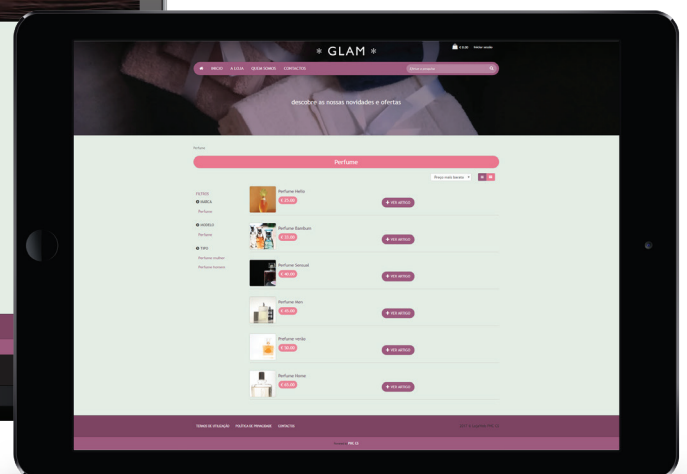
GLAM

€ 0,00 Iniciar sessão

INICIO A LOJA QUEM SOMOS CONTACTOS

descobre as nossas novidades e ofertas

Perfume

Perfume

Preço mais baixo

FILTROS

MARCA

Perfume

MODELO

Perfume

TIPO

Perfume mulher

Perfume homem

Perfume Hello

€ 25,00

+ VER ARTIGO

Perfume Bamboo

€ 32,00

+ VER ARTIGO

Perfume Sensual

€ 40,00

+ VER ARTIGO

Perfume Neri

€ 45,00

+ VER ARTIGO

Perfume verão

€ 30,00

+ VER ARTIGO

Perfume Home

€ 65,00

+ VER ARTIGO

TERMOS DE UTILIZAÇÃO POLÍTICA DE PRIVACIDADE CONTACTOS

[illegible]

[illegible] PHC CS